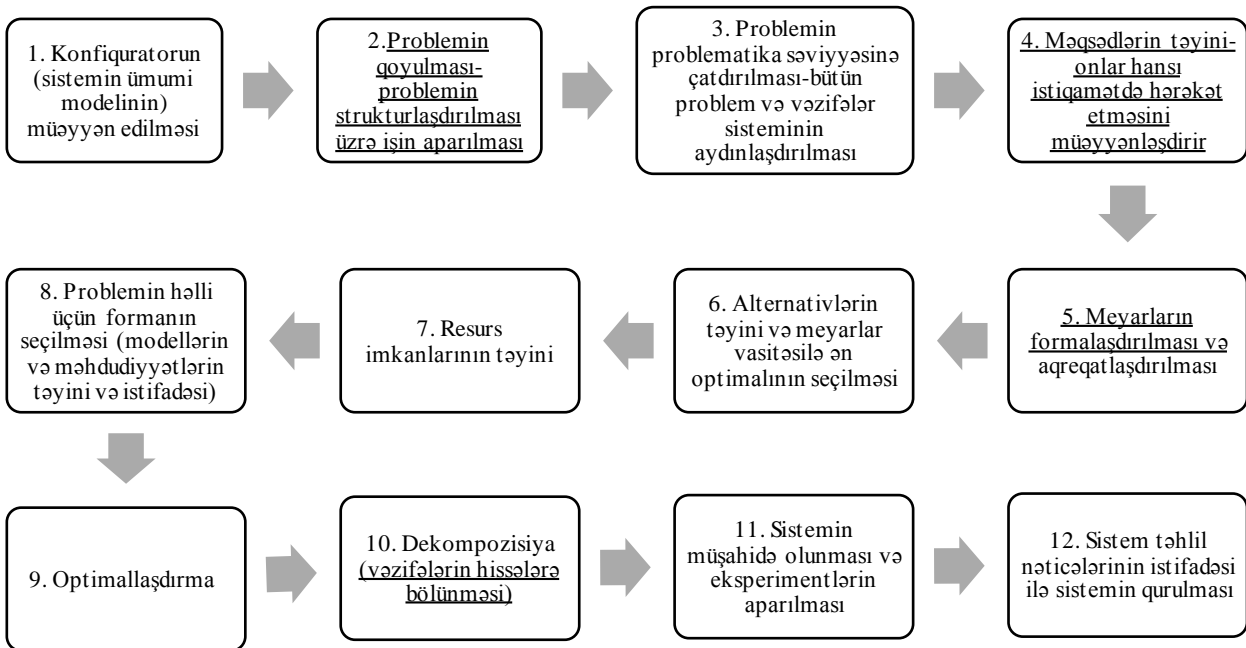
1. Konfiqratorun (sistemin ümumi modelinin) müəyyən edilməsi

2.Problemin qoyulması-problemin strukturlaşdırılması üzrə işin aparılması

3. Problemin problematika səviyyəsinə çatdırılması-bütün problem və vəzifələr sisteminin aydınlaşdırılması

4. Məqsədlərin təyini-onlar hansı istiqamətdə hərəkət etməsini müəyyənləşdirir

5. Meyarların formalaşdırılması və aqreqatlaşdırılması

6. Alternativlərin təyini və meyarlar vasitəsilə ən optimalının seçilməsi

7. Resurs imkanlarının təyini

8. Problemin həlli üçün formanın seçilməsi (modellərin və məhdudiyyətlərin təyini və istifadəsi)

9. Optimallaşdırma

10. Dekompozisiya (vəzifələrin hissələrə bölünməsi)

11. Sistemin müşahidə olunması və eksperimentlərin aparılması

12. Sistem təhlil nəticələrinin istifadəsi ilə sistemin qurulması